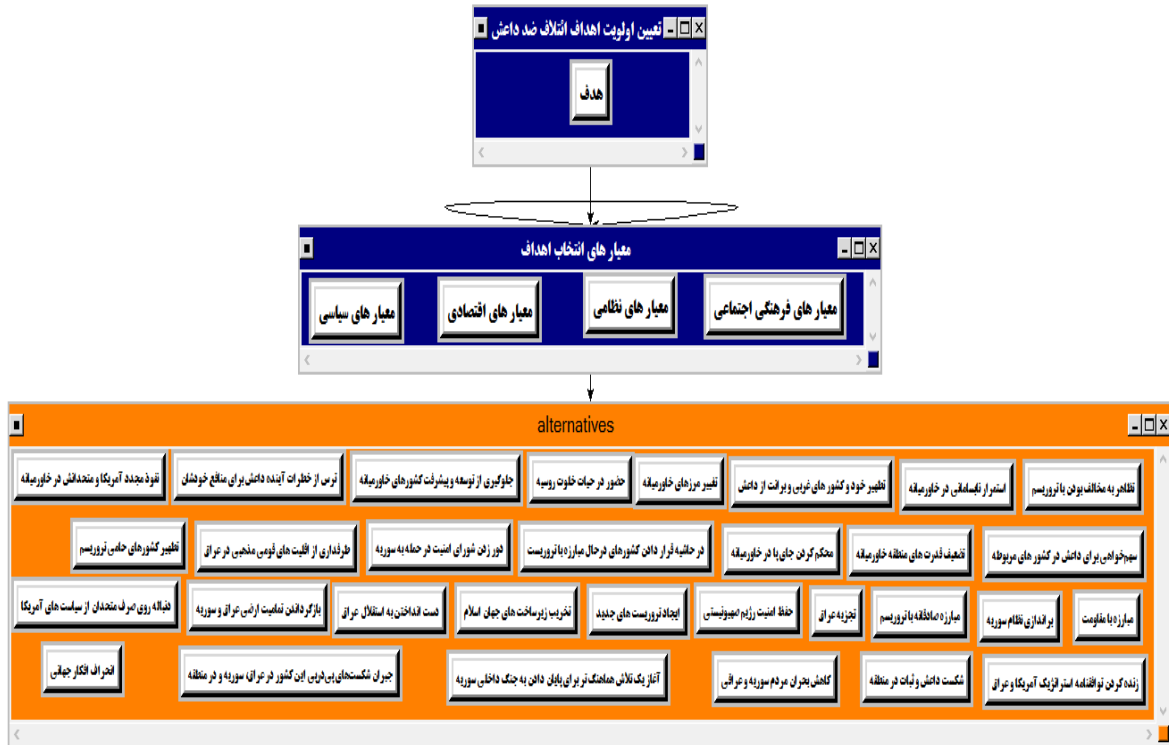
تعیین اولویت اهداف ائتلاف ضد داعش

هدف

معیار های انتخاب اهداف

معیار های فرهنگی اجتماعی

معیار های نظامی

معیار های اقتصادی

معیار های سیاسی

alternatives

تظاهر به مخالف بودن با تروریسم

استمرار نابسامانی در خاورمیانه

تطهیر خود و کشورهای غربی و برائت از داعش

تغییر مرزهای خاورمیانه

حضور در حیات خلوت روسیه

جلوگیری از توسعه و پیشرفت کشورهای خاورمیانه

ترس از خطرات آینده داعش برای منافع خودشان

نفوذ مجدد آمریکا و متحدانش در خاورمیانه

سهم‌خواهی برای داعش در کشور های مربوطه

تضعیف قدرت های منطقه خاورمیانه

محکم کردن جای پا در خاورمیانه

در حاشیه قرار دادن کشورهای درحال مبارزه با تروریست

دور زدن شورای امنیت در حمله به سوریه

طرفداری از اقلیت های قومی مذهبی در عراق

تطهیر کشورهای حامی تروریسم

مبارزه با مقاومت

براندازی نظام سوریه

مبارزه صادقانه با تروریسم

تجزیه عراق

حفظ امنیت رژیم صهیونیستی

ایجاد تروریست های جدید

تخریب زیرساخت های جهان اسلام

دست انداختن به استقلال عراق

بازگرداندن تمامیت ارضی عراق و سوریه

دنباله روی صرف متحدان از سیاست های آمریکا

زنده کردن توافقنامه استراتژیک آمریکا و عراق

شکست داعش و ثبات در منطقه

کاهش بحران مردم سوریه و عراق

آغاز یک تلاش هماهنگ تر برای پایان دادن به جنگ داخلی سوریه

جبران شکست‌های پی‌درپی این کشور در عراق، سوریه و در منطقه

انحراف افکار جهانی